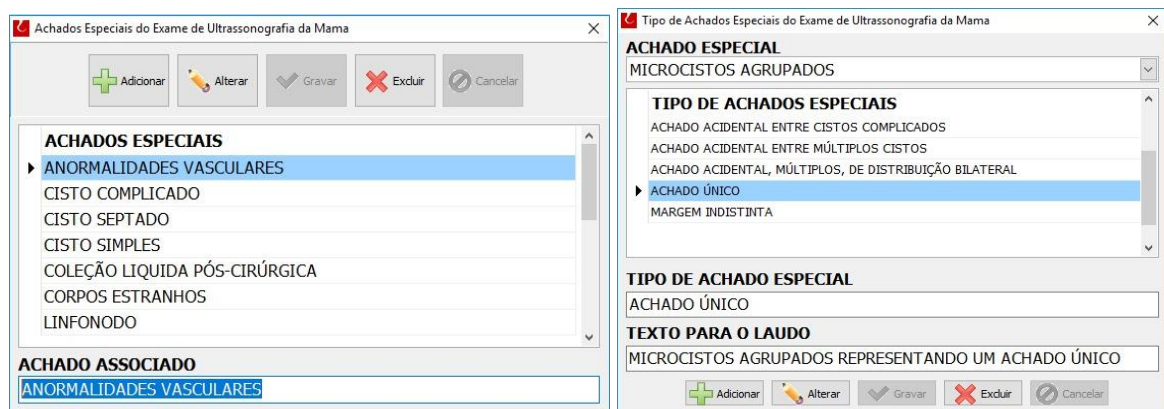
Achados Especiais do Exame de Ultrassonografia da Mama

Adicionar Alterar Gravar Excluir Cancelar

| ACHADOS ESPECIAIS |
|---|
| ANORMALIDADES VASCULARES |
| CISTO COMPLICADO |
| CISTO SEPTADO |
| CISTO SIMPLES |
| COLEÇÃO LIQUIDA PÓS-CIRÚRGICA |
| CORPOS ESTRANHOS |
| LINFONODO |

ACHADO ASSOCIADO
ANORMALIDADES VASCULARES

Tipo de Achados Especiais do Exame de Ultrassonografia da Mama

ACHADO ESPECIAL
MICROCISTOS AGRUPADOS

| TIPO DE ACHADOS ESPECIAIS |
|---|
| ACHADO ACIDENTAL ENTRE CISTOS COMPLICADOS |
| ACHADO ACIDENTAL ENTRE MÚLTIPLOS CISTOS |
| ACHADO ACIDENTAL, MÚLTIPLOS, DE DISTRIBUIÇÃO BILATERAL |
| ACHADO ÚNICO |
| MARGEM INDISTINTA |

TIPO DE ACHADO ESPECIAL
ACHADO ÚNICO

TEXTO PARA O LAUDO
MICROCISTOS AGRUPADOS REPRESENTANDO UM ACHADO ÚNICO

Adicionar Alterar Gravar Excluir Cancelar